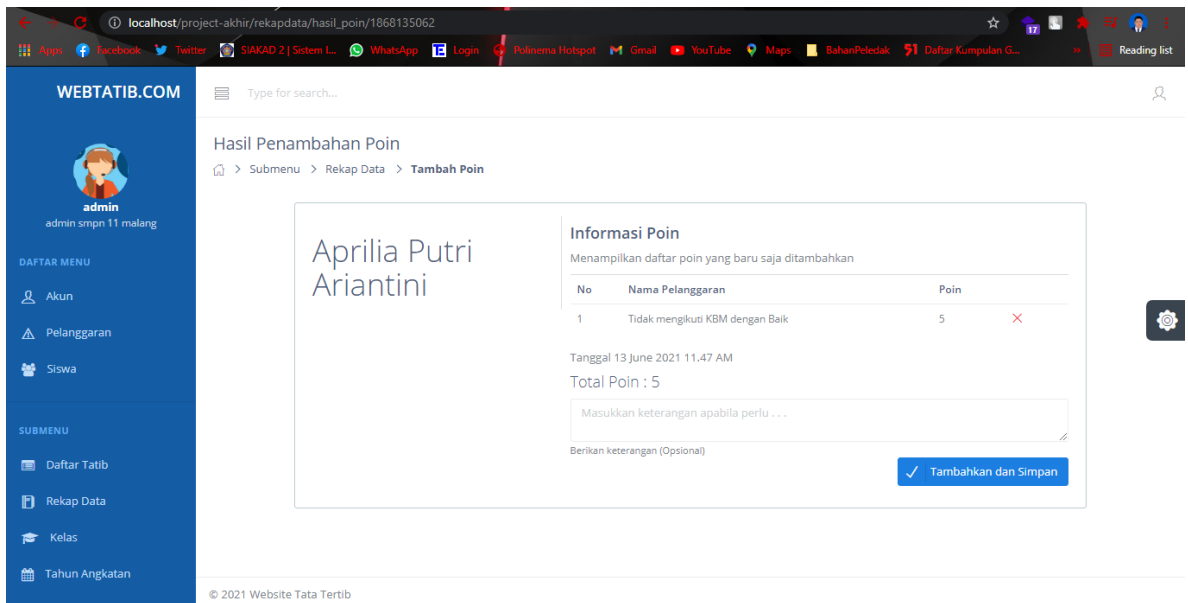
localhost/project-akhir/rekapdata/hasil_poin/1868135062

Apps Facebook Twitter SIAKAD 2 | Sistem I... WhatsApp Login Polinema Hotspot Gmail YouTube Maps BahanPeledak Daftar Kumpulan G... » Reading list

WEBTATIB.COM

Type for search...

admin
admin smpn 11 malang

DAFTAR MENU

Akun

Pelanggaran

Siswa

SUBMENU

Daftar Tatib

Rekap Data

Kelas

Tahun Angkatan

Hasil Penambahan Poin

> Submenu > Rekap Data > Tambah Poin

Aprilia Putri Ariantini

Informasi Poin

Menampilkan daftar poin yang baru saja ditambahkan

| No | Nama Pelanggaran | Poin | |
|---|---|---|---|
| 1 | Tidak mengikuti KBM dengan Baik | 5 | × |

Tanggal 13 June 2021 11.47 AM

Total Poin : 5

Masukkan keterangan apabila perlu . . .

Berikan keterangan (Opsional)

Tambahkan dan Simpan

© 2021 Website Tata Tertib